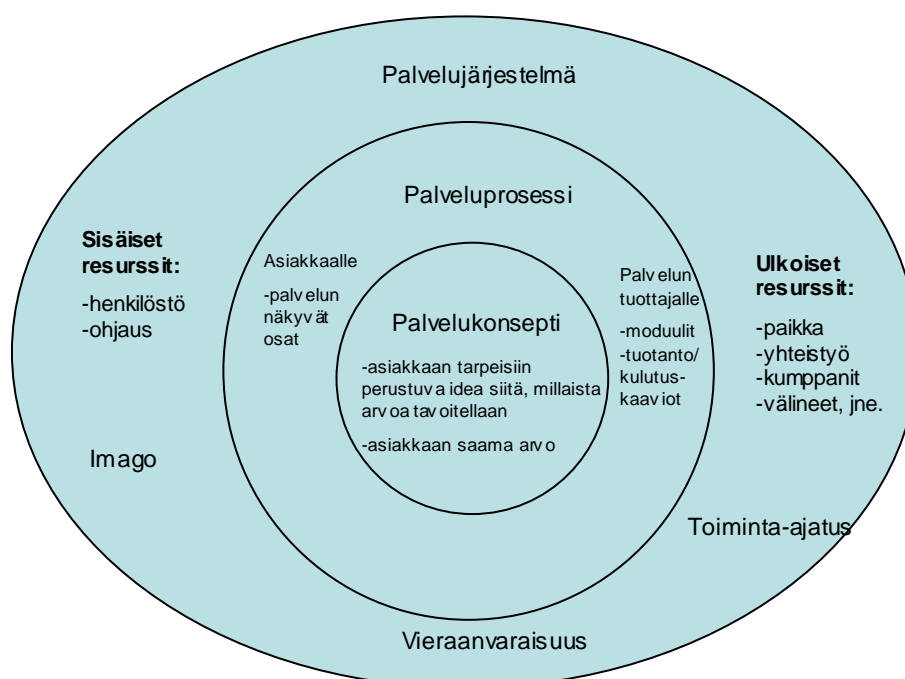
Palvelujärjestelmä

Palveluprosessi

Sisäiset resurssit:

-henkilöstö
-ohjaus

Asiakkaalle

-palvelun näkyvät osat

Palvelukonsepti

-asiakkaan tarpeisiin perustuva idea siitä, millaista arvoa tavoitellaan

-asiakkaan saama arvo

Palvelun tuottajalle

-moduulit
-tuotanto/ kulutus-kaaviot

Ulkoiset resurssit:

-paikka
-yhteistyö
-kumppanit
-välineet, jne.

Imago

Toiminta-ajatus

Vieraanvaraisuus